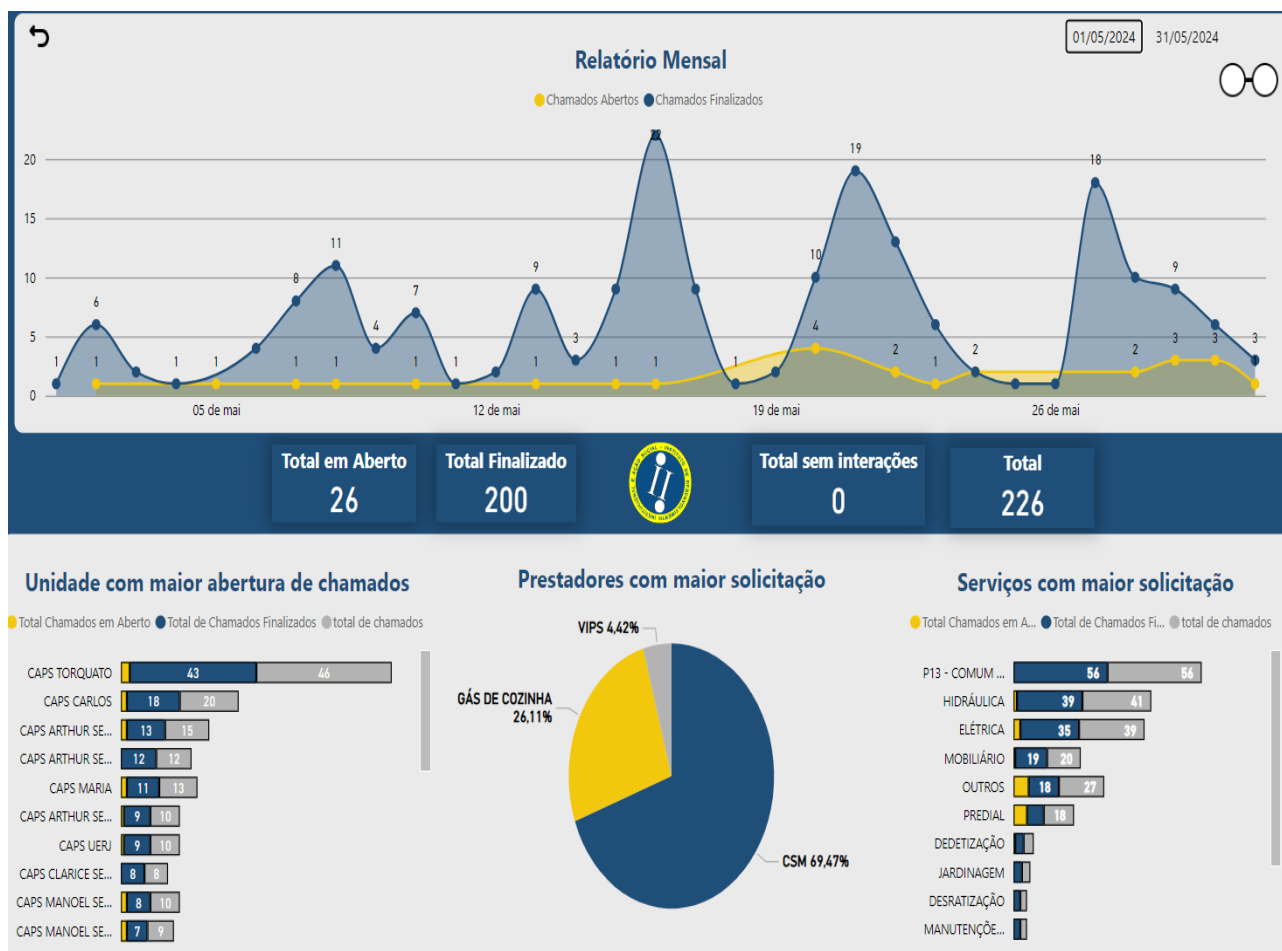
01/05/2024 31/05/2024

Relatório Mensal

Chamados Abertos Chamados Finalizados

20
15
10
5
0

1 6 1 1 8 11 4 7 1 9 3 22 1 10 19 18 9 3 3

1 1 1 1 1 1 1 1 4 2 1 2 2 3

05 de mai 12 de mai 19 de mai 26 de mai

Total em Aberto 26

Total Finalizado 200

Total sem interações 0

Total 226

Unidade com maior abertura de chamados

Total Chamados em Aberto Total de Chamados Finalizados total de chamados

| Unidade | Finalizados | Total |
|---|---|---|
| CAPS TORQUATO | 43 | 46 |
| CAPS CARLOS | 18 | 20 |
| CAPS ARTHUR SE... | 13 | 15 |
| CAPS ARTHUR SE... | 12 | 12 |
| CAPS MARIA | 11 | 13 |
| CAPS ARTHUR SE... | 9 | 10 |
| CAPS UERJ | 9 | 10 |
| CAPS CLARICE SE... | 8 | 8 |
| CAPS MANOEL SE... | 8 | 10 |
| CAPS MANOEL SE... | 7 | 9 |

Prestadores com maior solicitação

VIPS 4,42%
GÁS DE COZINHA 26,11%
CSM 69,47%

Serviços com maior solicitação

Total Chamados em A... Total de Chamados Fi... total de chamados

| Serviço | Finalizados | Total |
|---|---|---|
| P13 - COMUM ... | 56 | 56 |
| HIDRÁULICA | 39 | 41 |
| ELÉTRICA | 35 | 39 |
| MOBILIÁRIO | 19 | 20 |
| OUTROS | 18 | 27 |
| PREDIAL | | 18 |
| DEDETIZAÇÃO | | |
| JARDINAGEM | | |
| DESRATIZAÇÃO | | |
| MANUTENÇÕE... | | |